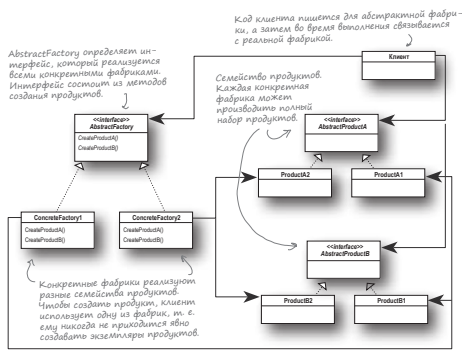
Код клиента пишется для абстрактной фабрики, а затем во время выполнения связывается с реальной фабрикой.

AbstractFactory определяет интерфейс, который реализуется всеми конкретными фабриками. Интерфейс состоит из методов создания продуктов.

Клиент

Семейство продуктов. Каждая конкретная фабрика может производить полный набор продуктов.

<<interface>>
AbstractFactory
CreateProductA()
CreateProductB()

<<interface>>
AbstractProductA

ProductA2

ProductA1

ConcreteFactory1
CreateProductA()
CreateProductB()

ConcreteFactory2
CreateProductA()
CreateProductB()

<<interface>>
AbstractProductB

ProductB2

ProductB1

Конкретные фабрики реализуют разные семейства продуктов. Чтобы создать продукт, клиент использует одну из фабрик, т. е. ему никогда не приходится явно создавать экземпляры продуктов.